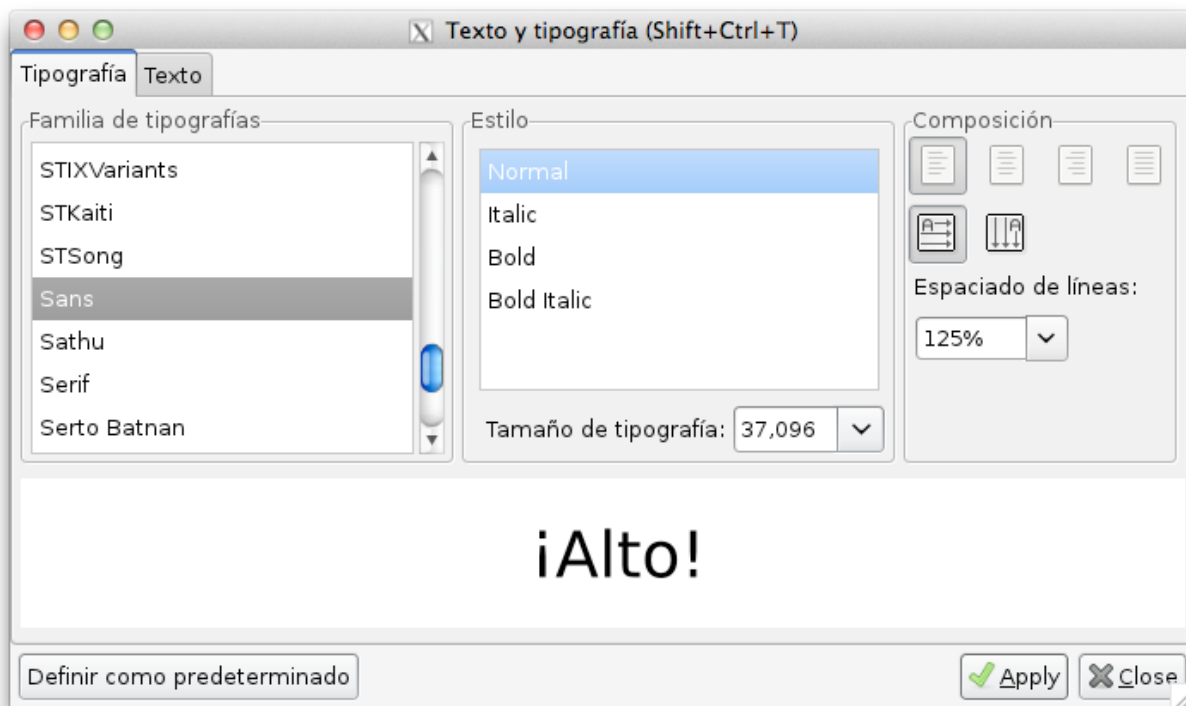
Texto y tipografía (Shift+Ctrl+T)

Tipografía Texto

Familia de tipografías
STIXVariants
STKaiti
STSong
Sans
Sathu
Serif
Serto Batnan

Estilo
Normal
Italic
Bold
Bold Italic

Tamaño de tipografía: 37,096

Composición
Espaciado de líneas:
125%

¡Alto!

Definir como predeterminado

Apply Close